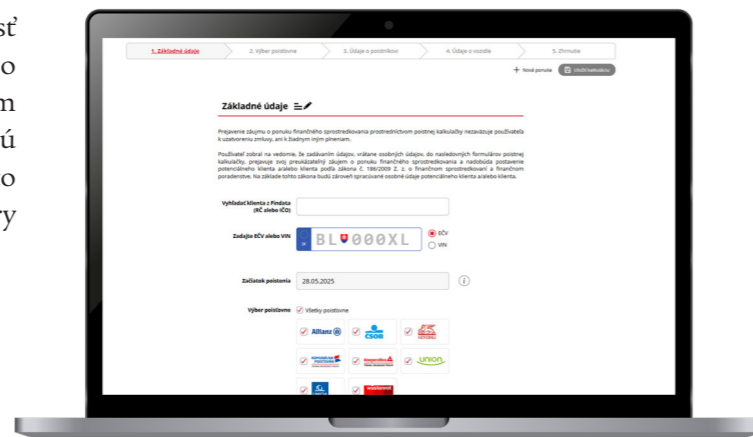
sť
o
m
ú
o
ry

1. Základné údaje
2. Výber poisťovne
3. Údaje o poistníkovi
4. Údaje o vozidle
5. Zhrnutie

+ Nová ponuka
Uložiť kalkuláciu

Základné údaje

Prejavenie záujmu o ponuku finančného sprostredkovania prostredníctvom poistnej kalkulačky nezaväzuje používateľa k uzatvoreniu zmluvy, ani k žiadnym iným plneniam.

Používateľ zobral na vedomie, že zadávaním údajov, vrátane osobných údajov, do nasledovných formulárov poistnej kalkulačky, prejavuje svoj preukázateľný záujem o ponuku finančného sprostredkovania a nadobúda postavenie potenciálneho klienta a/alebo klienta podľa zákona č. 186/2009 Z. z. o finančnom sprostredkovaní a finančnom poradenstve. Na základe tohto zákona budú zároveň spracúvané osobné údaje potenciálneho klienta a/alebo klienta.

Vyhľadať klienta z Findata (RČ alebo IČO)

Zadajte EČV alebo VIN
SK
BL 000XL
EČV
VIN

Začiatok poistenia
28.05.2025

Výber poisťovne
Všetky poisťovne

Allianz
CSOB
KOMUNÁLNA POISŤOVŇA
Generali
UNION